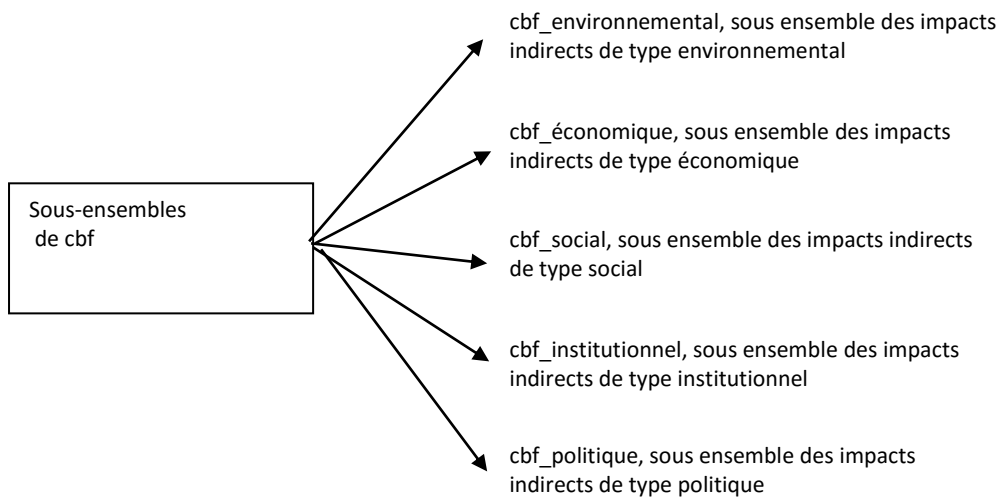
Sous-ensembles de cbf

cbf_environnemental, sous ensemble des impacts indirects de type environnemental

cbf_économique, sous ensemble des impacts indirects de type économique

cbf_social, sous ensemble des impacts indirects de type social

cbf_institutionnel, sous ensemble des impacts indirects de type institutionnel

cbf_politique, sous ensemble des impacts indirects de type politique